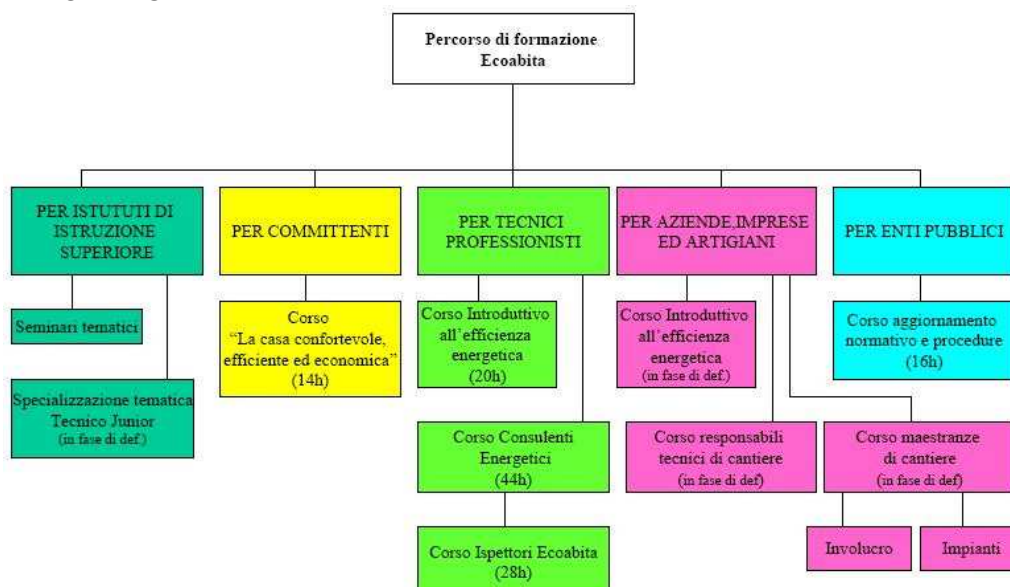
Percorso di formazione Ecoabita

PER ISTUTUTI DI ISTRUZIONE SUPERIORE

Seminari tematici

Specializzazione tematica Tecnico Junior (in fase di def.)

PER COMMITTENTI

Corso "La casa confortevole, efficiente ed economica" (14h)

PER TECNICI PROFESSIONISTI

Corso Introduttivo all'efficienza energetica (20h)

Corso Consulenti Energetici (44h)

Corso Ispettori Ecoabita (28h)

PER AZIENDE,IMPRESE ED ARTIGIANI

Corso Introduttivo all'efficienza energetica (in fase di def.)

Corso responsabili tecnici di cantiere (in fase di def)

Corso maestranze di cantiere (in fase di def)

Involucro

Impianti

PER ENTI PUBBLICI

Corso aggiornamento normativo e procedure (16h)